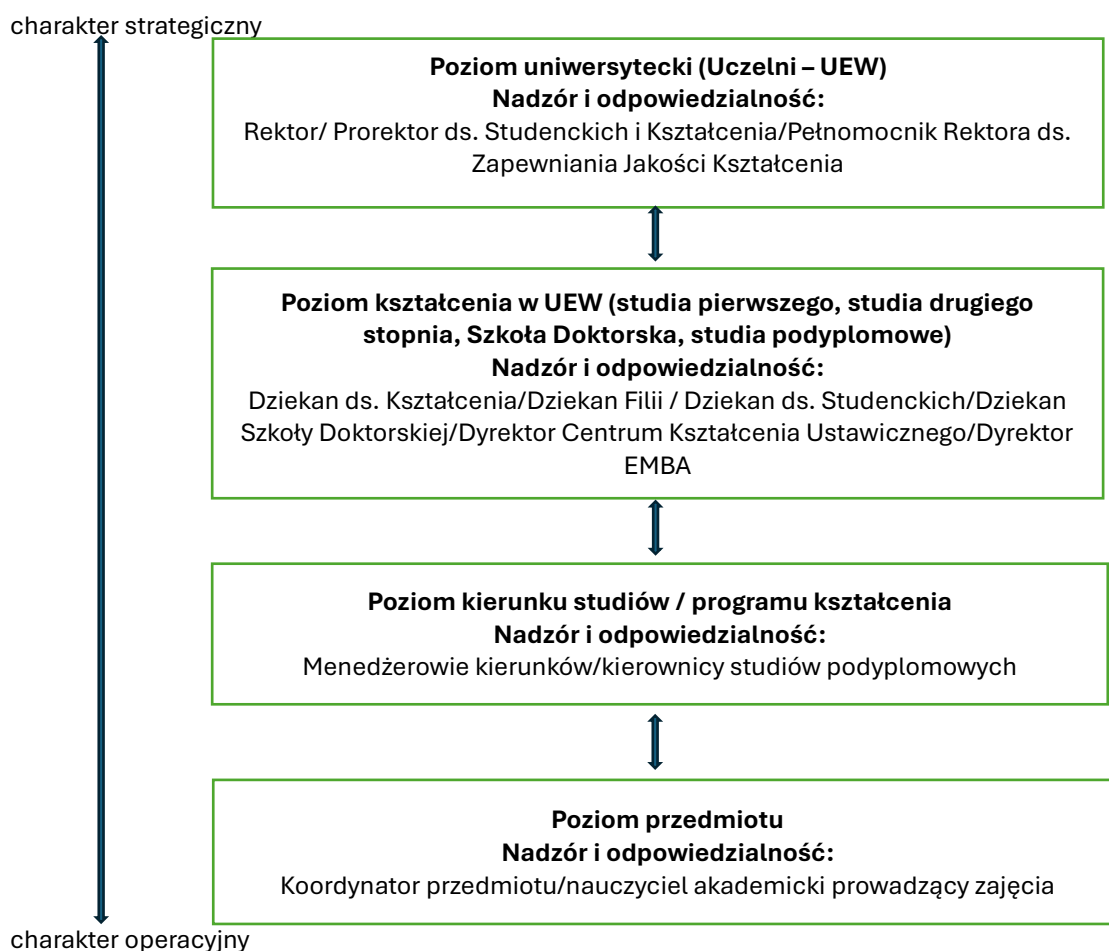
charakter strategiczny

**Poziom uniwersytecki (Uczelni – UEW)**
**Nadzór i odpowiedzialność:**
Rektor/ Prorektor ds. Studenckich i Kształcenia/Pełnomocnik Rektora ds. Zapewniania Jakości Kształcenia

**Poziom kształcenia w UEW (studia pierwszego, studia drugiego stopnia, Szkoła Doktorska, studia podyplomowe)**
**Nadzór i odpowiedzialność:**
Dziekan ds. Kształcenia/Dziekan Filii / Dziekan ds. Studenckich/Dziekan Szkoły Doktorskiej/Dyrektor Centrum Kształcenia Ustawicznego/Dyrektor EMBA

**Poziom kierunku studiów / programu kształcenia**
**Nadzór i odpowiedzialność:**
Menedżerowie kierunków/kierownicy studiów podyplomowych

**Poziom przedmiotu**
**Nadzór i odpowiedzialność:**
Koordynator przedmiotu/nauczyciel akademicki prowadzący zajęcia

charakter operacyjny